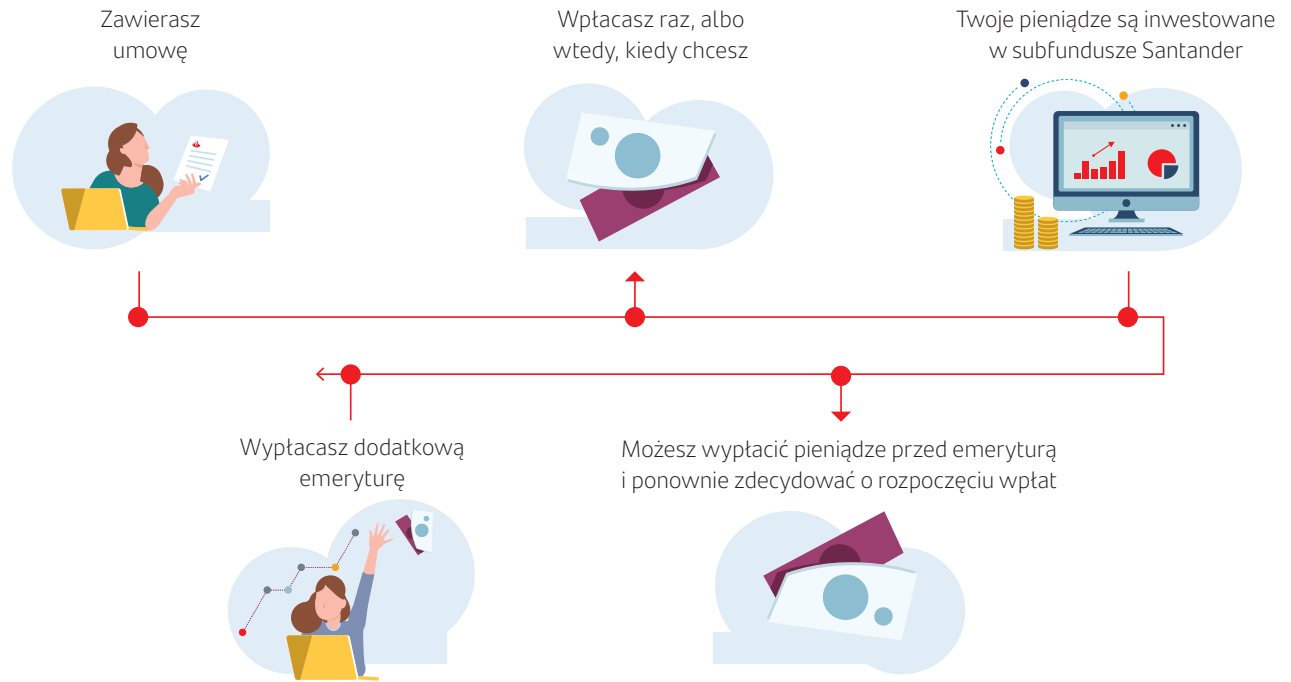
Zawierasz umowę

Wpłacasz raz, albo wtedy, kiedy chcesz

Twoje pieniądze są inwestowane w subfundusze Santander

Wypłacasz dodatkową emeryturę

Możesz wypłacić pieniądze przed emeryturą i ponownie zdecydować o rozpoczęciu wpłat